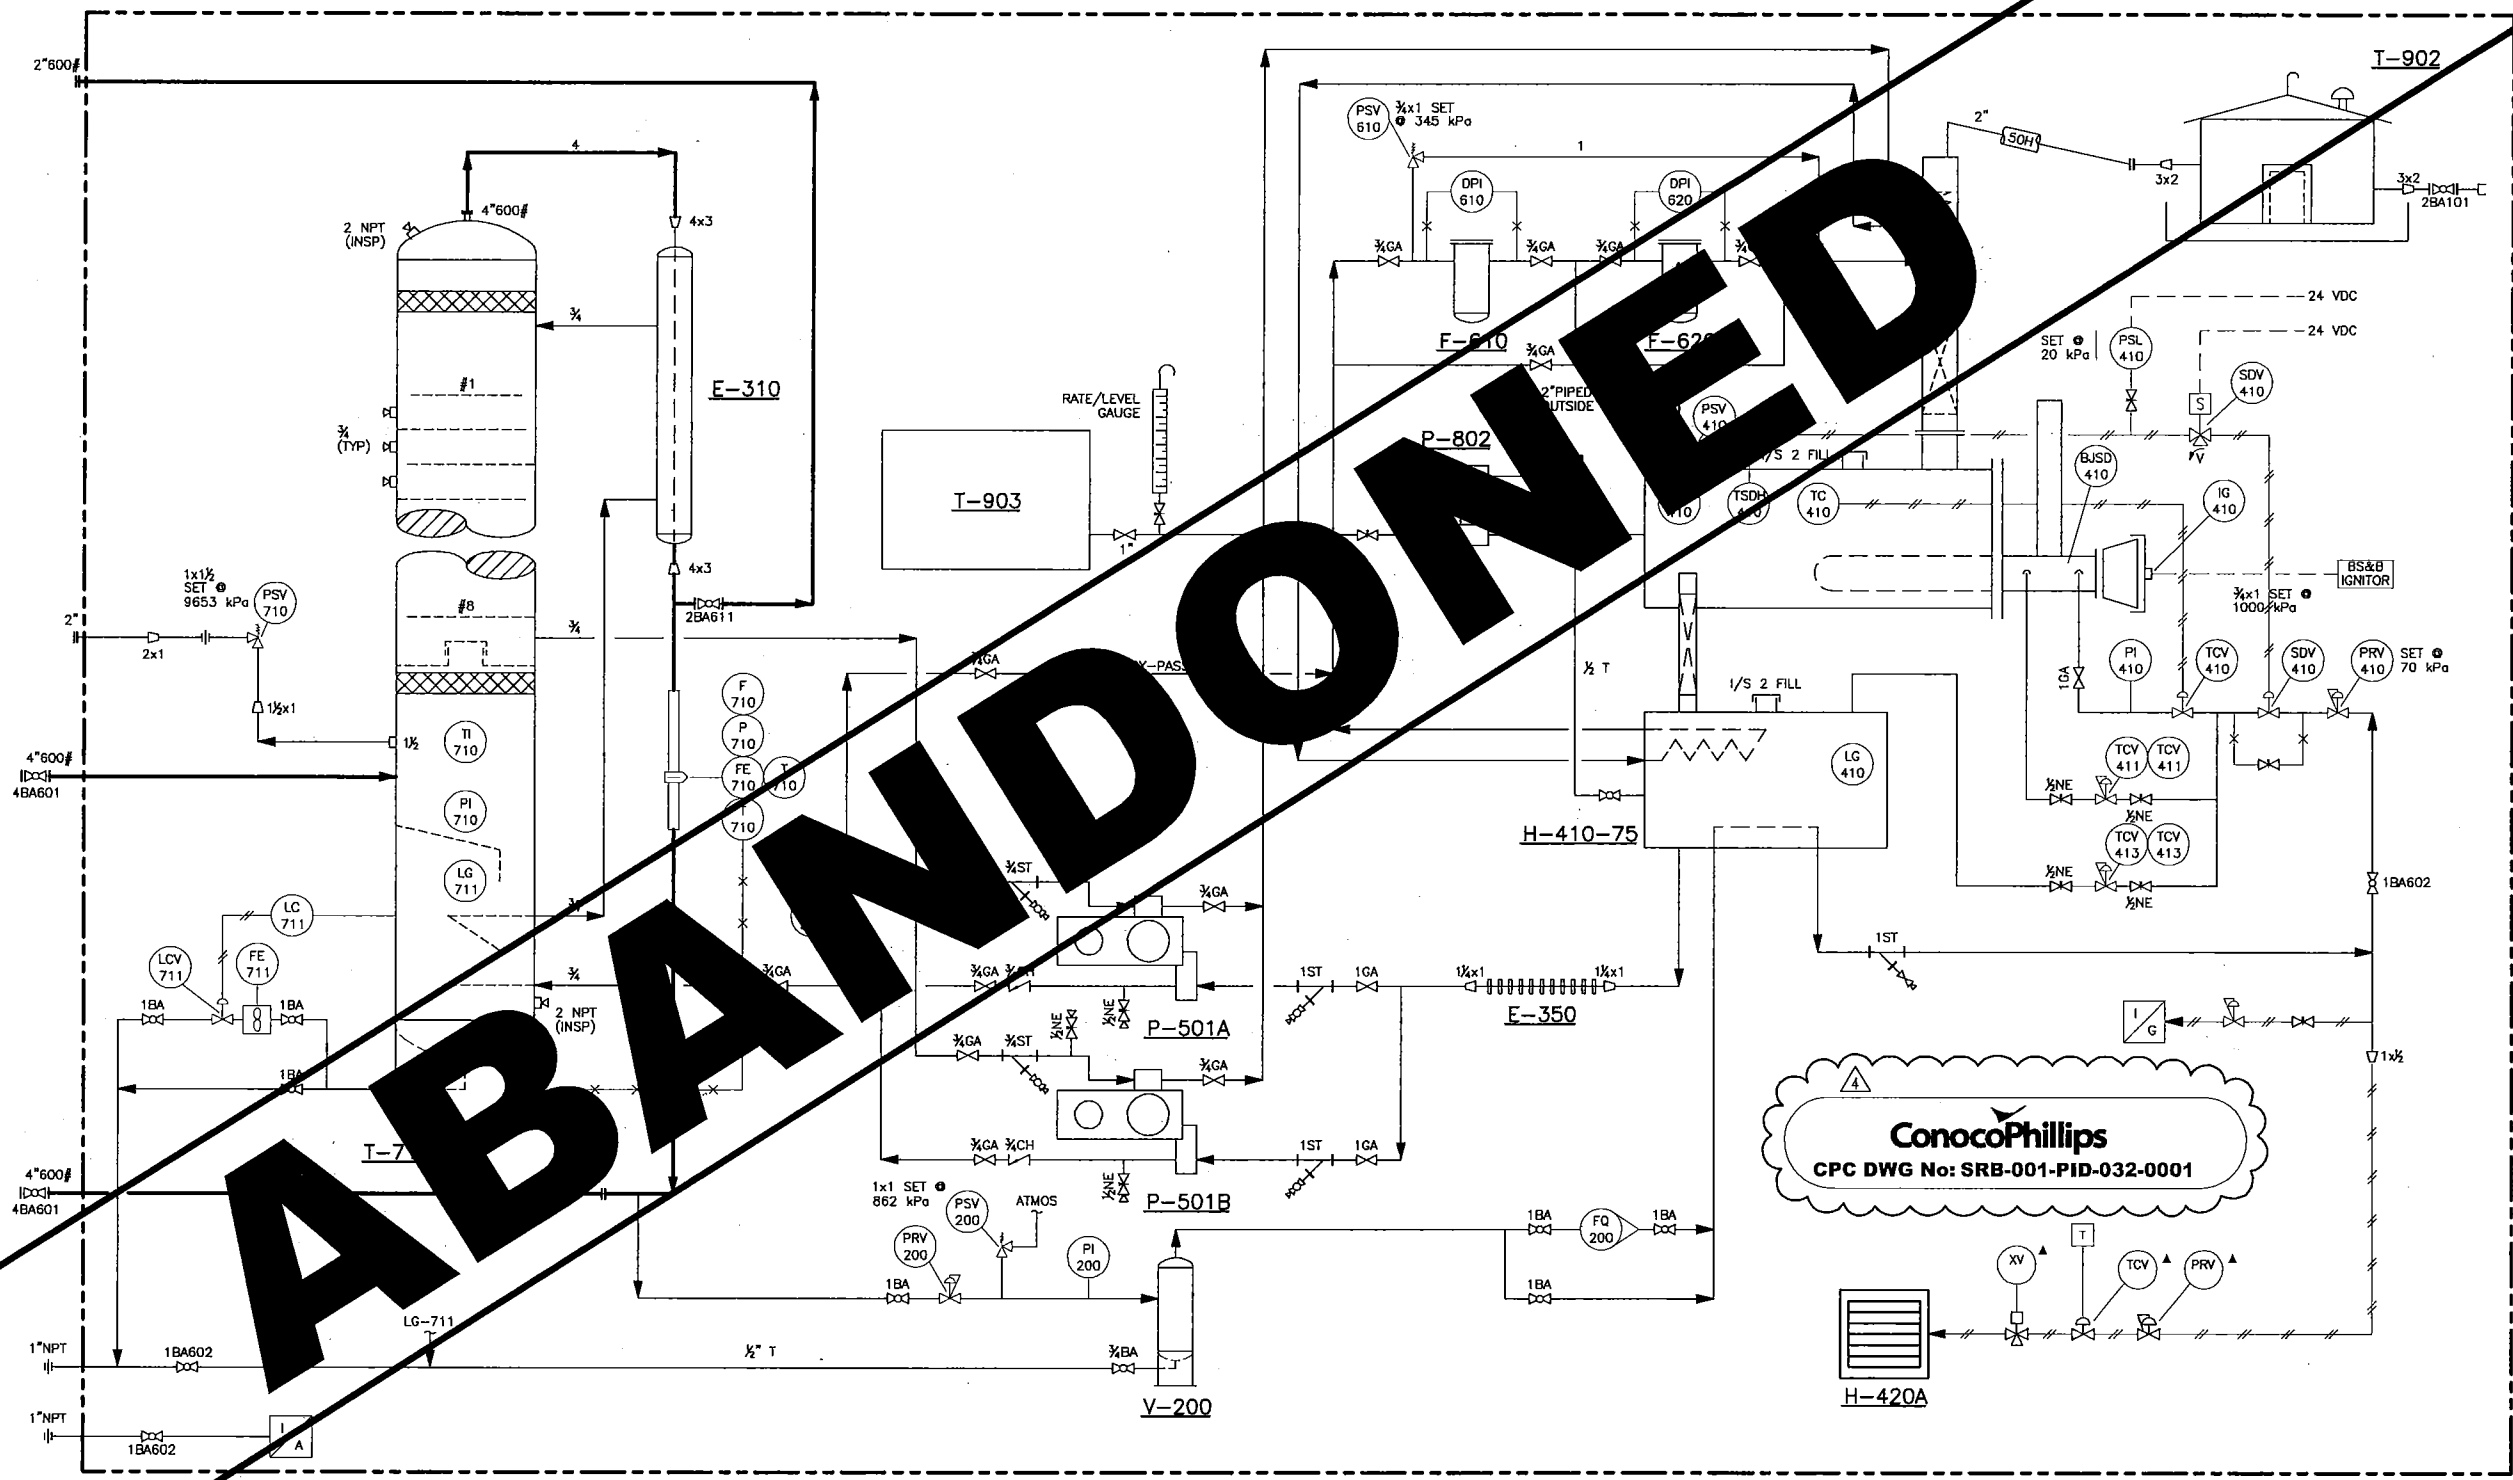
ABANDONED

2"600#

4

4"600#

2 NPT (INSP)

4x3

¾

#1

E-310

¾ (TYP)

4x3

2BA611

#8

¾

1x1½ SET 9653 kPa

PSV 710

2"

2x1

1½x1

1½

4"600#

4BA601

TI 710

PI 710

LG 711

F 710

P 710

FE 710

T 710

T 710

LC 711

LCV 711

FE 711

1BA

1BA

¾

2 NPT (INSP)

1BA

T-7

4"600#

4BA601

T-903

RATE/LEVEL GAUGE

1"

¾GA

X-PASS

¾ST

¾GA

¾GA

¾GA ¾CH

P-501A

¾GA ¾ST

½NE

½NE

¾GA

P-501B

¾GA ¾CH

½NE

1ST 1GA

1ST 1GA

1x1 SET 862 kPa

PSV 200

ATMOS

PRV 200

PI 200

1BA

V-200

¾BA

½" T

LG-711

1"NPT

1BA602

1"NPT

1BA602

I A

PSV 610

¾x1 SET 345 kPa

1

DPI 610

DPI 620

¾GA ¾GA ¾GA ¾

F-610

F-620

¾GA

2"PIPED OUTSIDE

P-802

PSV 410

I/S 2 FILL

410

TSDH 410

TC 410

½ T

I/S 2 FILL

H-410-75

LG 410

E-350

1¼x1

1¼x1

1ST

T-902

2"

50H

3x2

3x2

2BA101

24 VDC

24 VDC

SET 20 kPa

PSL 410

SDV 410

S

V

BJSD 410

IG 410

BS&B IGNITOR

¾x1 SET 1000 kPa

PI 410

TCV 410

SDV 410

PRV 410

SET 70 kPa

1GA

TCV 411

TCV 411

½NE

½NE

TCV 413

TCV 413

½NE

½NE

1BA602

I G

1x½

1BA

FQ 200

1BA

1BA

4

ConocoPhillips

CPC DWG No: SRB-001-PID-032-0001

XV

T

TCV

PRV

H-420A